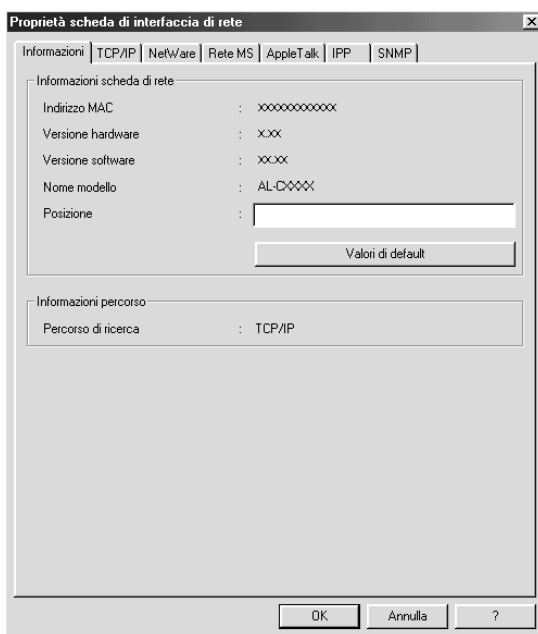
Proprietà scheda di interfaccia di rete

Informazioni | TCP/IP | NetWare | Rete MS | AppleTalk | IPP | SNMP

Informazioni scheda di rete

Indirizzo MAC : XXXXXXXXXXXX

Versione hardware : X.XX

Versione software : XX.XX

Nome modello : AL-CXXXX

Posizione :

Valori di default

Informazioni percorso

Percorso di ricerca : TCP/IP

OK | Annulla | ?